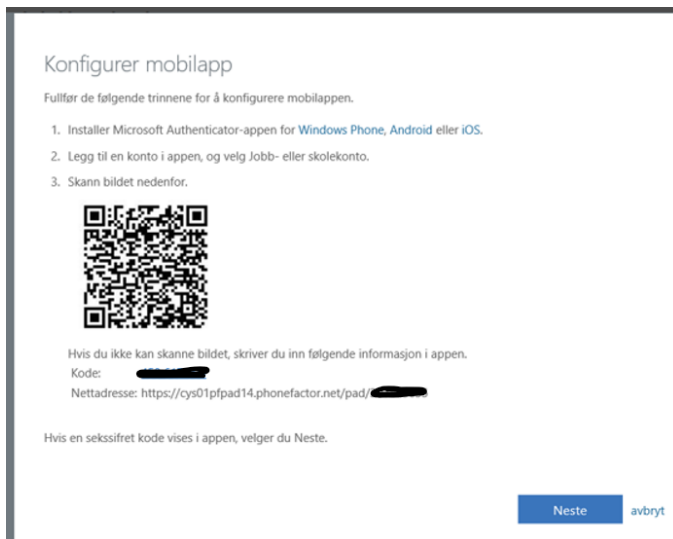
Konfigurer mobilapp

Fullfør de følgende trinnene for å konfigurere mobilappen.

1. Installer Microsoft Authenticator-appen for Windows Phone, Android eller iOS.
2. Legg til en konto i appen, og velg Jobb- eller skolekonto.
3. Skann bildet nedenfor.

Hvis du ikke kan skanne bildet, skriver du inn følgende informasjon i appen.
Kode: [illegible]
Nettadresse: https://cys01pfpad14.phonefactor.net/pad/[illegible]

Hvis en sekssifret kode vises i appen, velger du Neste.

Neste avbryt